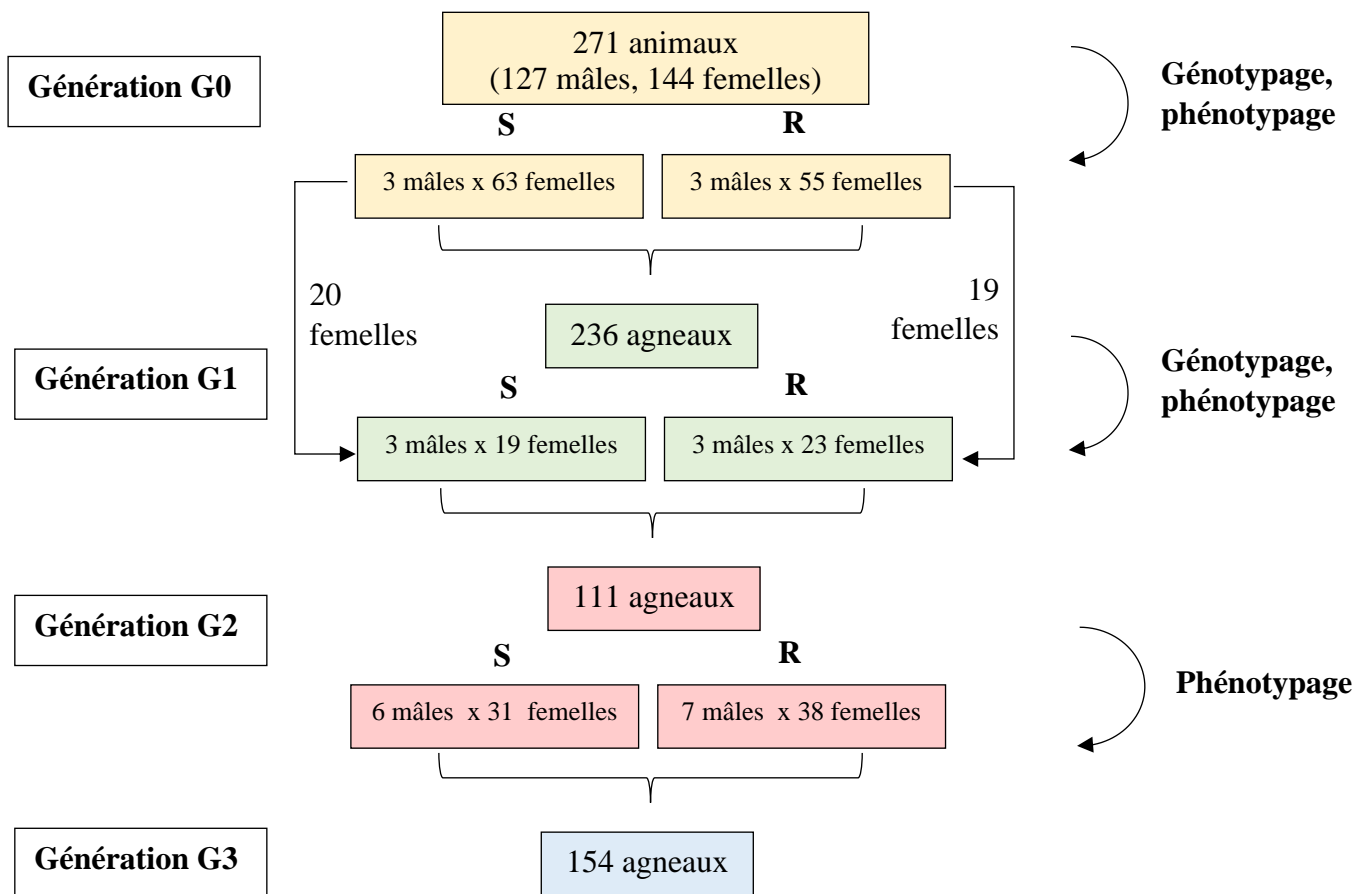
Génération G0

271 animaux
(127 mâles, 144 femelles)

Génotypage, phénotypage

S

R

3 mâles x 63 femelles

3 mâles x 55 femelles

20 femelles

236 agneaux

19 femelles

Génération G1

S

R

Génotypage, phénotypage

3 mâles x 19 femelles

3 mâles x 23 femelles

111 agneaux

Génération G2

S

R

Phénotypage

6 mâles x 31 femelles

7 mâles x 38 femelles

Génération G3

154 agneaux